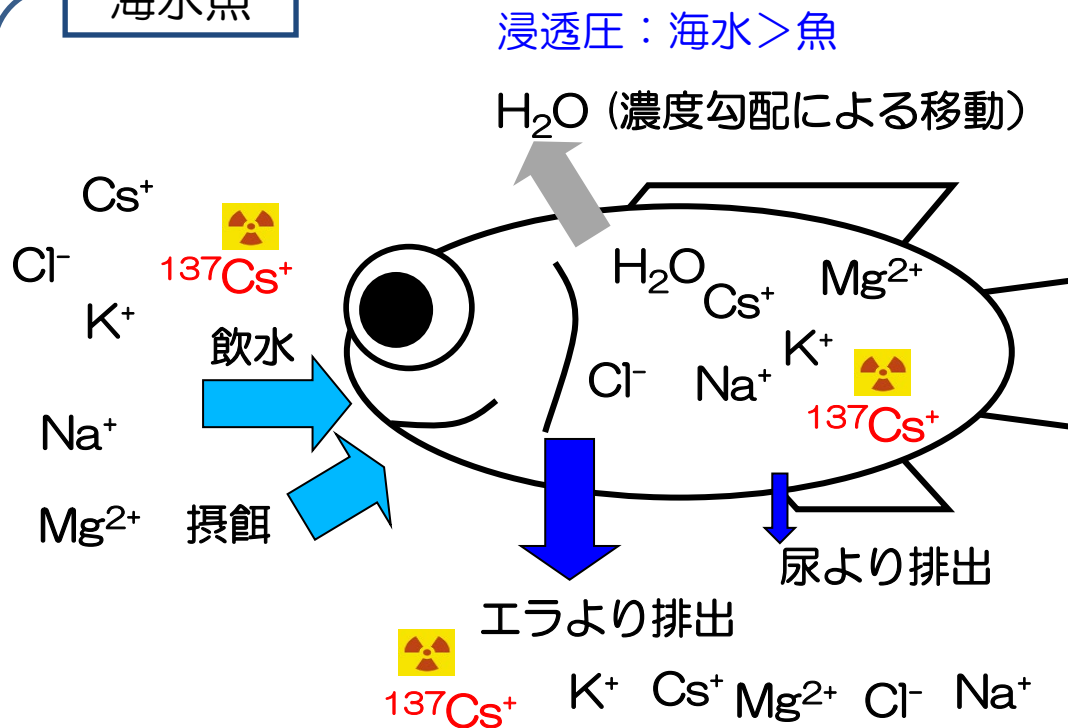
海水魚

浸透圧：海水＞魚

$H_2O$（濃度勾配による移動）

$Cs^+$

$Cl^-$

$^{137}Cs^+$

$K^+$

飲水

$Na^+$

$Mg^{2+}$

摂餌

$H_2O$ $Cs^+$ $Mg^{2+}$

$K^+$

$Cl^-$ $Na^+$

$^{137}Cs^+$

尿より排出

エラより排出

$^{137}Cs^+$ $K^+$ $Cs^+$ $Mg^{2+}$ $Cl^-$ $Na^+$